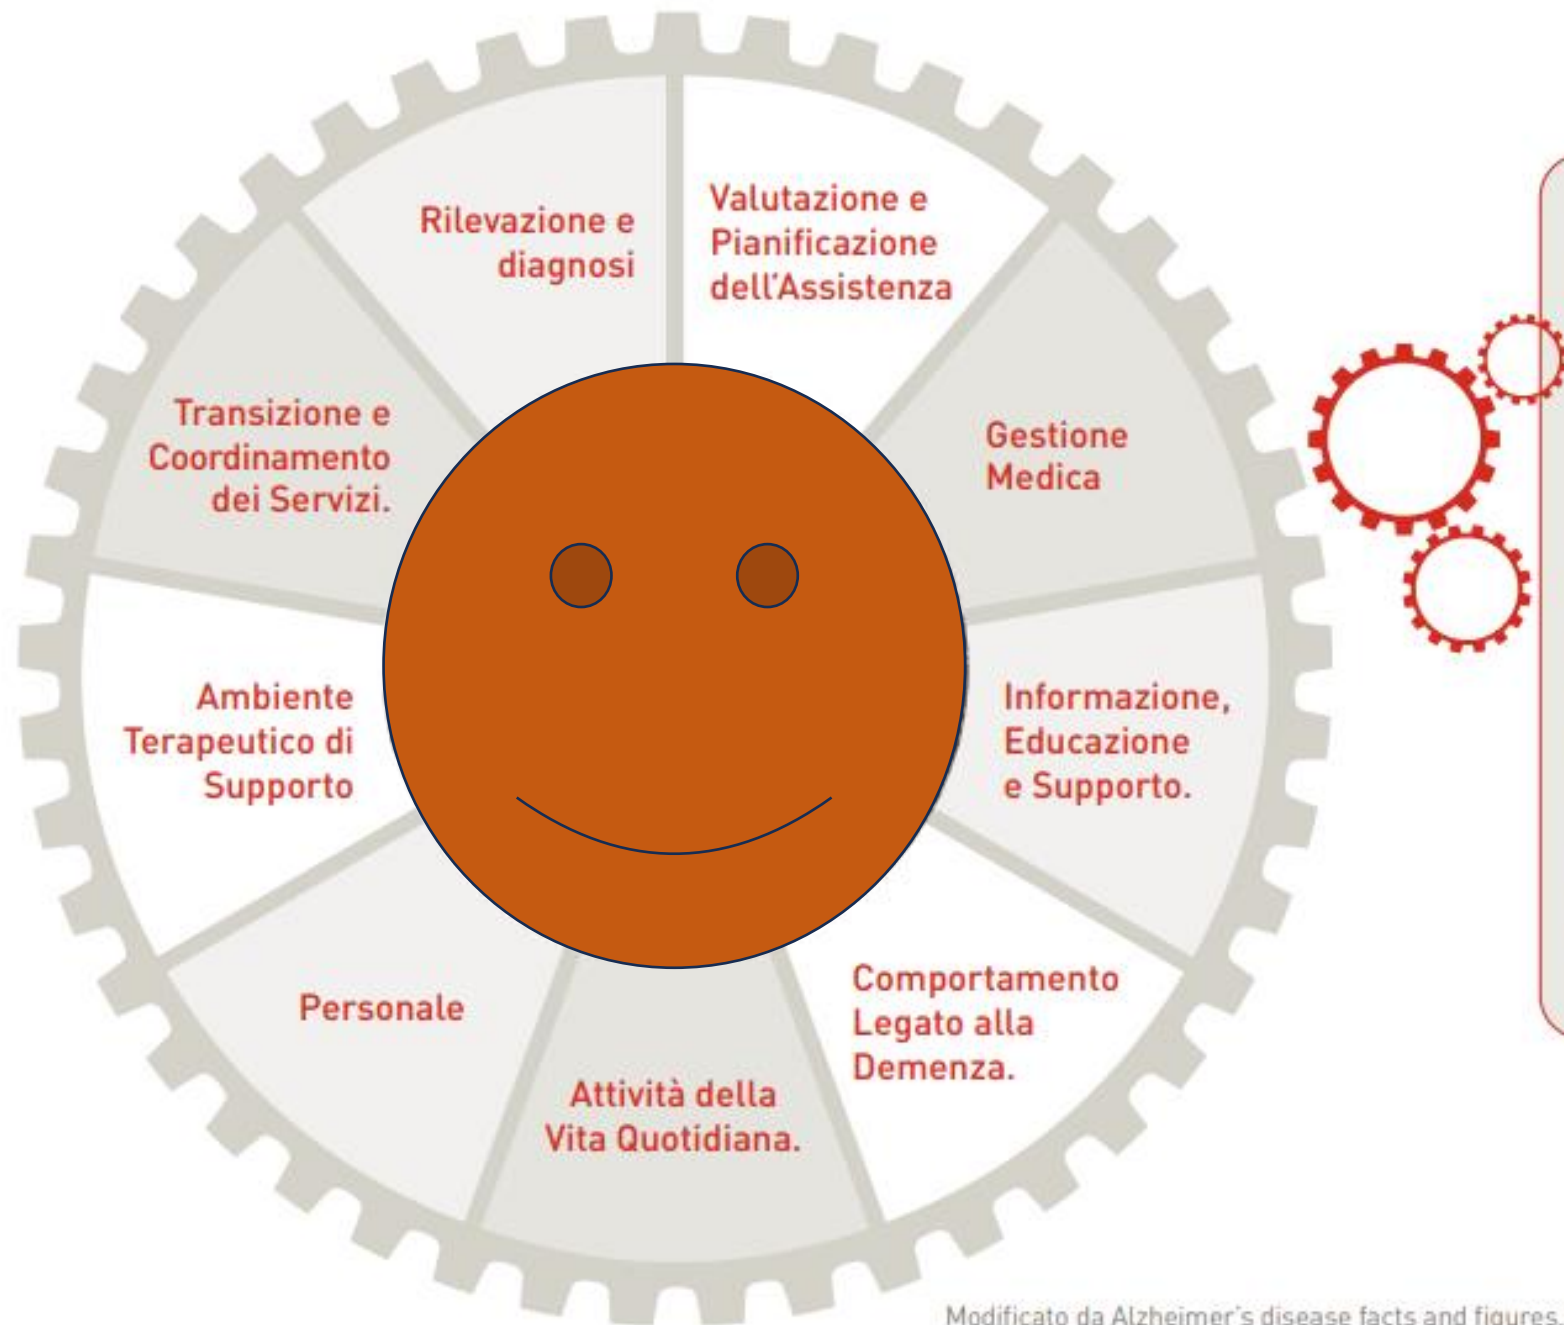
Rilevazione e diagnosi

Valutazione e Pianificazione dell'Assistenza

Transizione e Coordinamento dei Servizi.

Gestione Medica

Ambiente Terapeutico di Supporto

Informazione, Educazione e Supporto.

Personale

Comportamento Legato alla Demenza.

Attività della Vita Quotidiana.

Modificato da Alzheimer's disease facts and figures